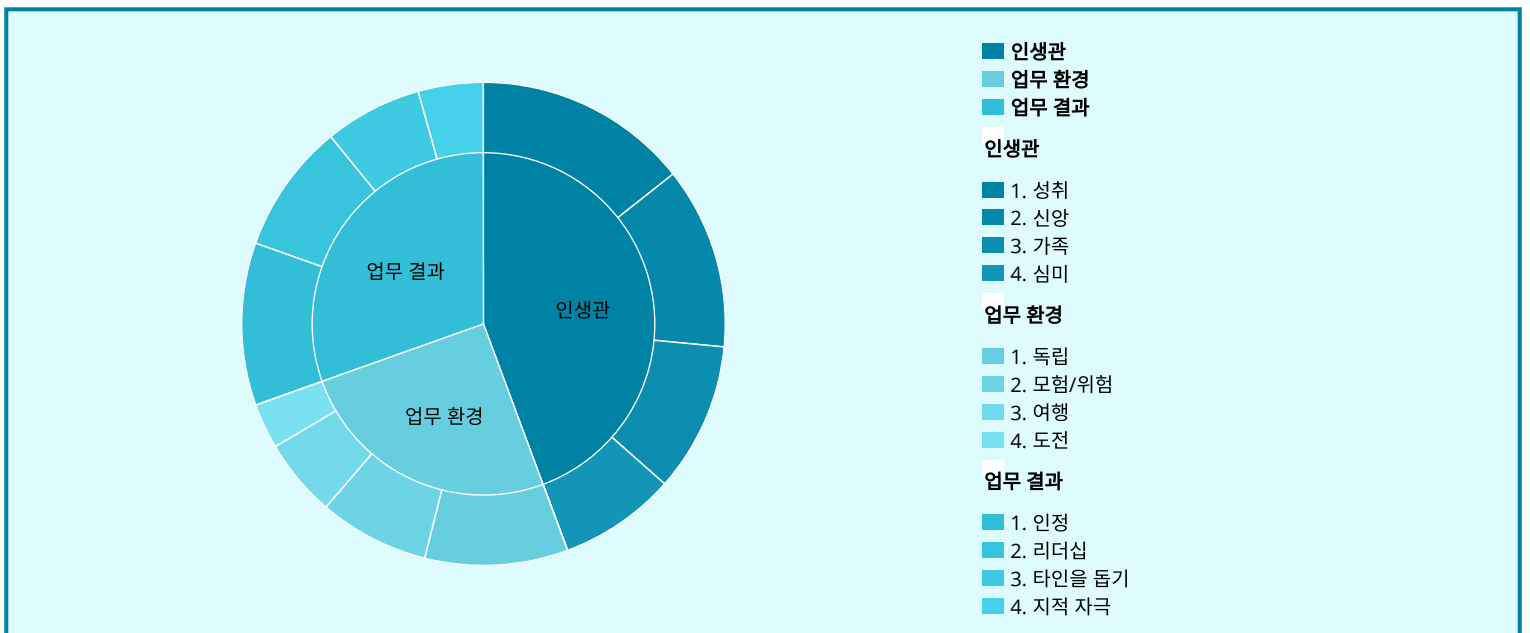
업무 결과

인생관

업무 환경

인생관
업무 환경
업무 결과

인생관

1. 성취
2. 신앙
3. 가족
4. 심미

업무 환경

1. 독립
2. 모험/위험
3. 여행
4. 도전

업무 결과

1. 인정
2. 리더십
3. 타인을 돕기
4. 지적 자극